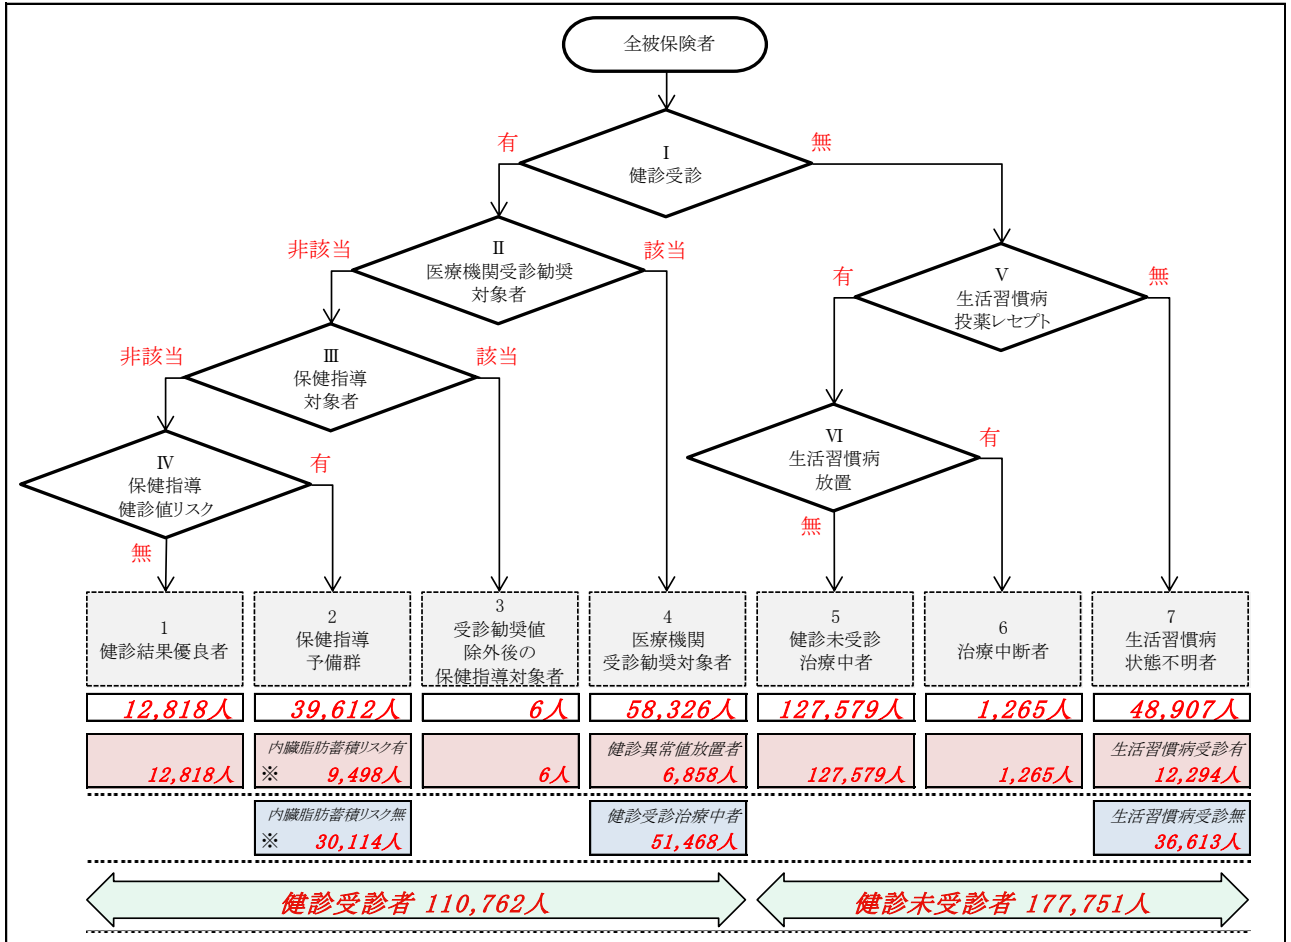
全被保険者

有
I
健診受診
無

非該当
II
医療機関受診勧奨対象者
該当

有
V
生活習慣病投薬レセプト
無

非該当
III
保健指導対象者
該当

VI
生活習慣病放置
有

IV
保健指導健診値リスク
有

無

無

1
健診結果優良者

2
保健指導予備群

3
受診勧奨値除外後の保健指導対象者

4
医療機関受診勧奨対象者

5
健診未受診治療中者

6
治療中断者

7
生活習慣病状態不明者

| 12,818人 | 39,612人 | 6人 | 58,326人 | 127,579人 | 1,265人 | 48,907人 |
|---|---|---|---|---|---|---|
| 12,818人 | 内臓脂肪蓄積リスク有 ※ 9,498人 | 6人 | 健診異常値放置者 6,858人 | 127,579人 | 1,265人 | 生活習慣病受診有 12,294人 |
| | 内臓脂肪蓄積リスク無 ※ 30,114人 | | 健診受診治療中者 51,468人 | | | 生活習慣病受診無 36,613人 |

健診受診者 110,762人

健診未受診者 177,751人